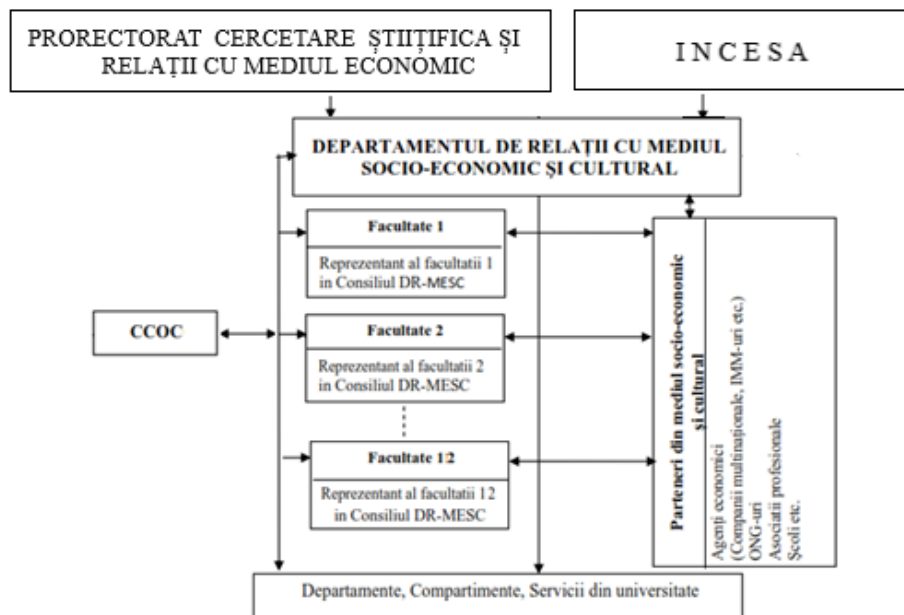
PRORECTORAT CERCETARE ȘTIIȚIFICA ȘI RELAȚII CU MEDIUL ECONOMIC

I N C E S A

DEPARTAMENTUL DE RELAȚII CU MEDIUL SOCIO-ECONOMIC ȘI CULTURAL

Facultate 1
Reprezentant al facultatii 1 in Consiliul DR-MESC

CCOC

Facultate 2
Reprezentant al facultatii 2 in Consiliul DR-MESC

Facultate 12
Reprezentant al facultatii 12 in Consiliul DR-MESC

Parteneri din mediul socio-economic și cultural

Agenți economici
(Companii multinaționale, IMM-uri etc.)
ONG-uri
Asociații profesionale
Școli etc.

Departamente, Compartimente, Servicii din universitate